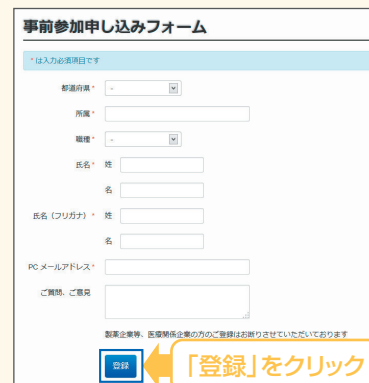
事前参加申し込みフォーム

* は入力必須項目です

都道府県 * -

所属 *

職種 * -

氏名 * 姓

名

氏名（フリガナ） * 姓

名

PC メールアドレス *

ご質問、ご意見

製薬企業等、医療関係企業の方のご登録はお断りさせていただいております

登録

「登録」をクリック